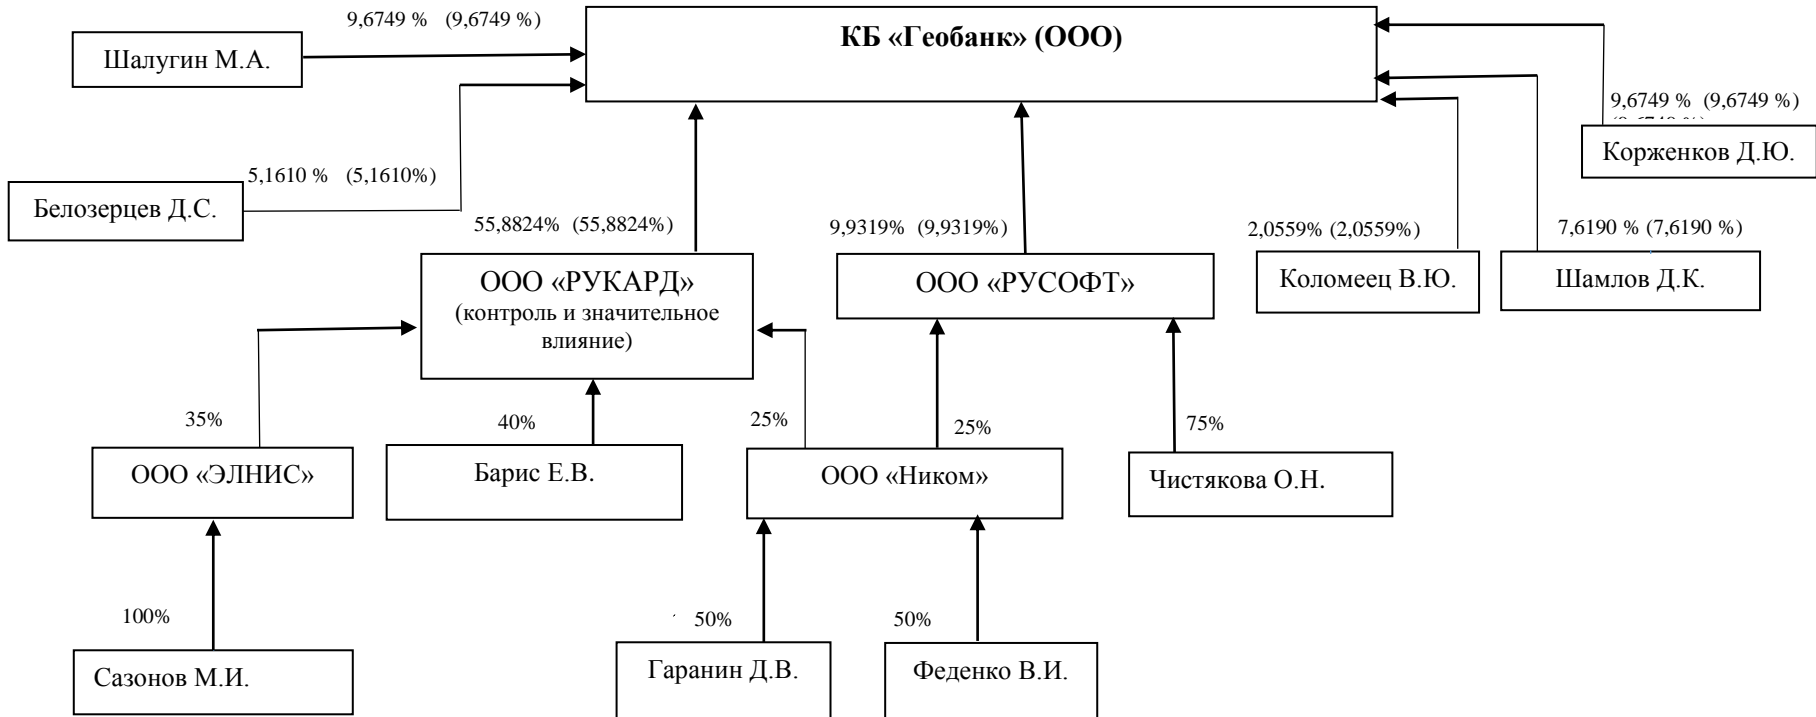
КБ «Геобанк» (ООО)

9,6749 % (9,6749 %)

Шалугин М.А.

5,1610 % (5,1610%)

Белозерцев Д.С.

9,6749 % (9,6749 %)

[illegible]

Корженков Д.Ю.

55,8824% (55,8824%)

9,9319% (9,9319%)

2,0559% (2,0559%)

7,6190 % (7,6190 %)

ООО «РУКАРД» (контроль и значительное влияние)

ООО «РУСОФТ»

Коломеец В.Ю.

Шамлов Д.К.

35%

40%

25%

25%

75%

ООО «ЭЛНИС»

Барис Е.В.

ООО «Ником»

Чистякова О.Н.

100%

50%

50%

Сазонов М.И.

Гаранин Д.В.

Феденко В.И.